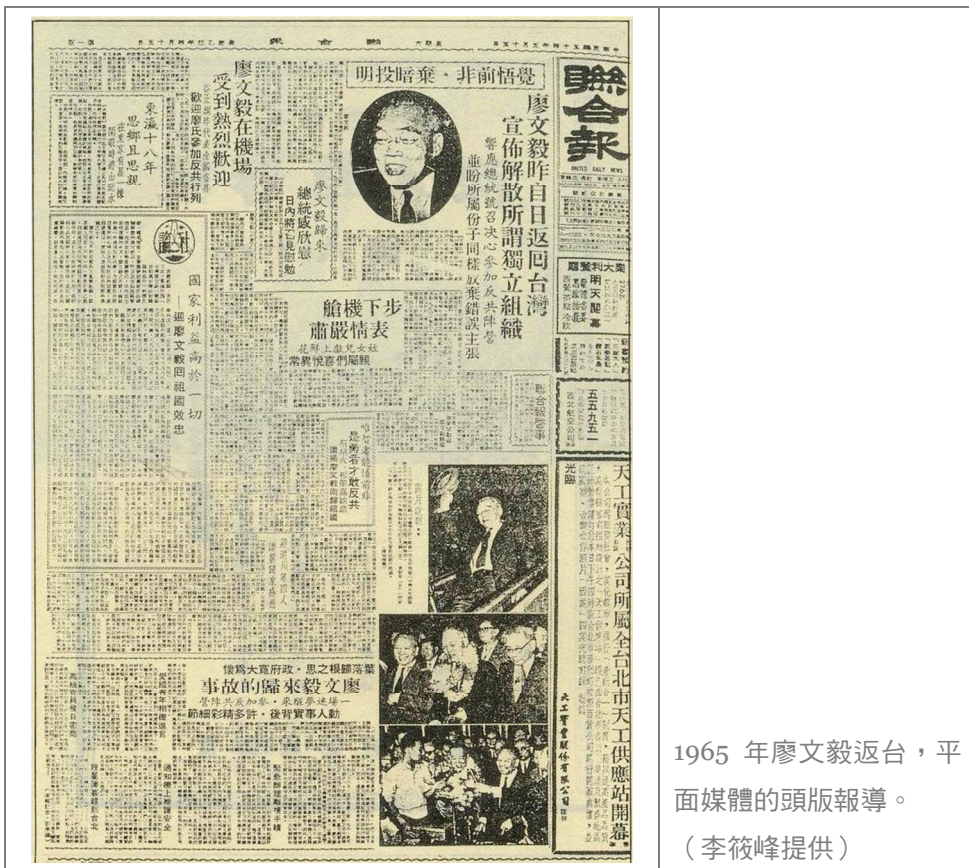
聯合報

覺悟前非・棄暗投明

廖文毅昨自日返回台灣
宣佈解散所謂獨立組織
響應總統號召決心參加反共陣營
並盼所屬份子同樣放棄錯誤主張

廖文毅在機場
受到熱烈歡迎

東瀛十八年
思鄉且思親

廖文毅歸來
總統感欣慰

國家利益高於一切
—迎廖文毅回祖國效忠

步下機艙
表情嚴肅

天工實業公司所屬全台北市天工供應站開幕

廖文毅來歸的故事

1965 年廖文毅返台，平面媒體的頭版報導。
（李筱峰提供）